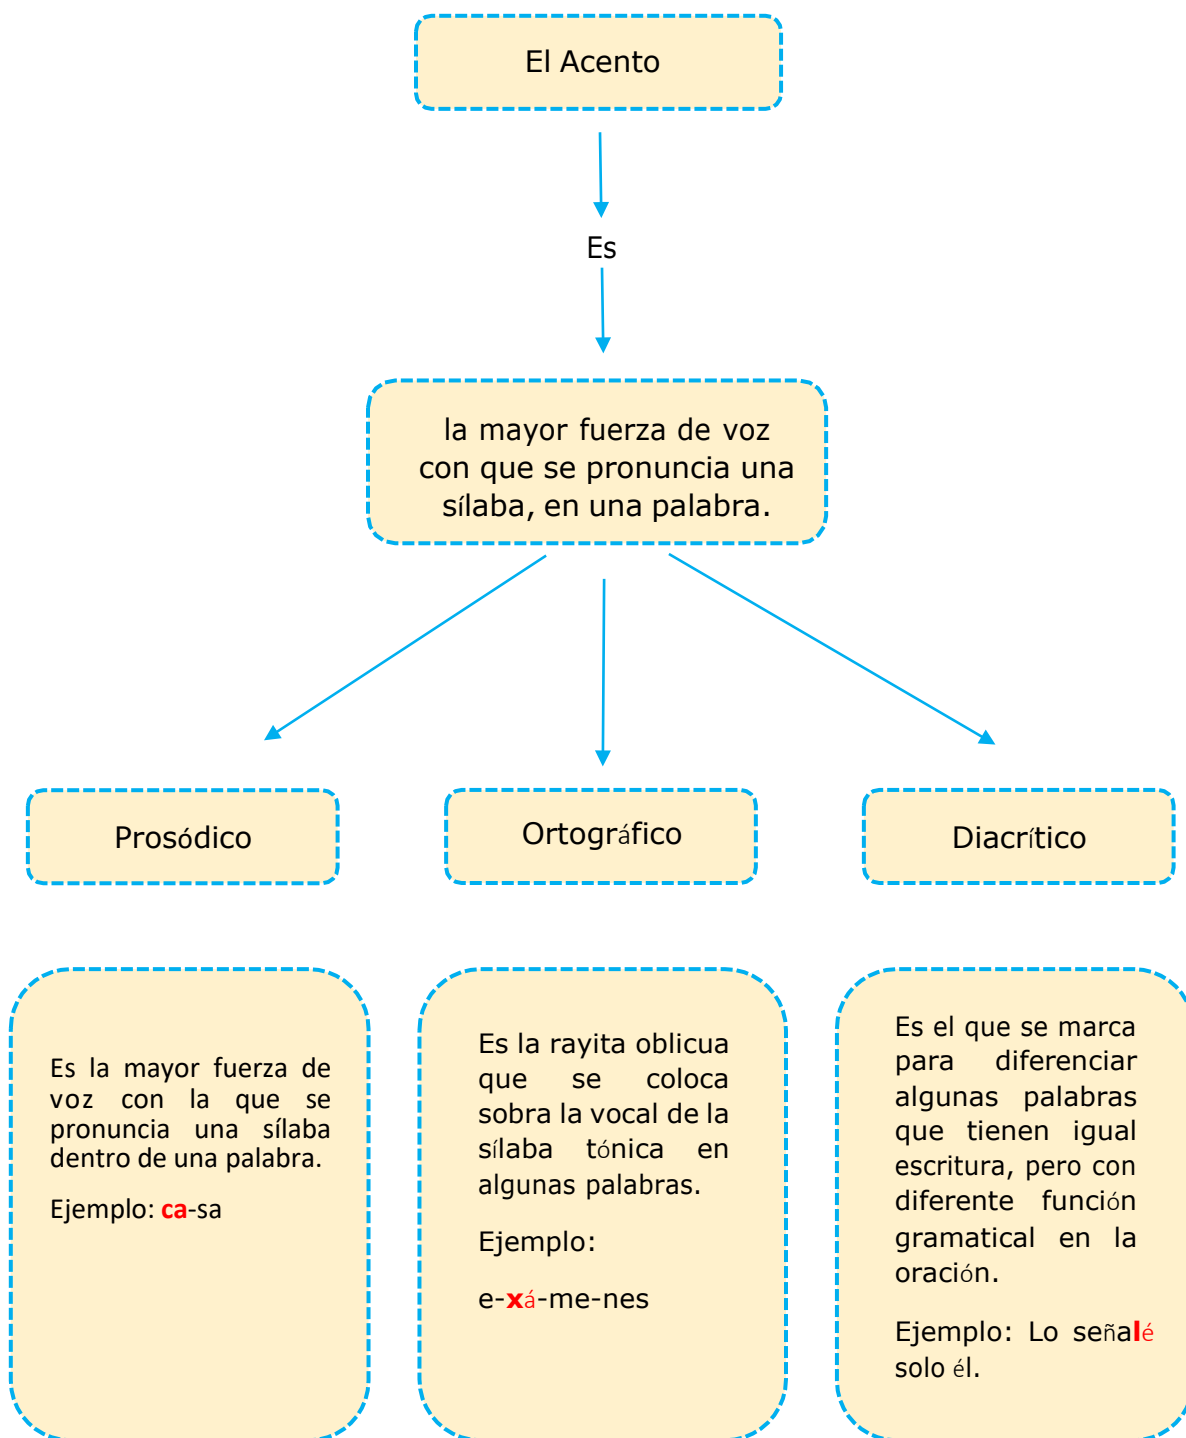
El Acento

Es

la mayor fuerza de voz con que se pronuncia una sílaba, en una palabra.

Prosódico

Ortográfico

Diacrítico

Es la mayor fuerza de voz con la que se pronuncia una sílaba dentro de una palabra.

Ejemplo: ca-sa

Es la rayita oblicua que se coloca sobra la vocal de la sílaba tónica en algunas palabras.

Ejemplo:

e-xá-me-nes

Es el que se marca para diferenciar algunas palabras que tienen igual escritura, pero con diferente función gramatical en la oración.

Ejemplo: Lo señalé solo él.